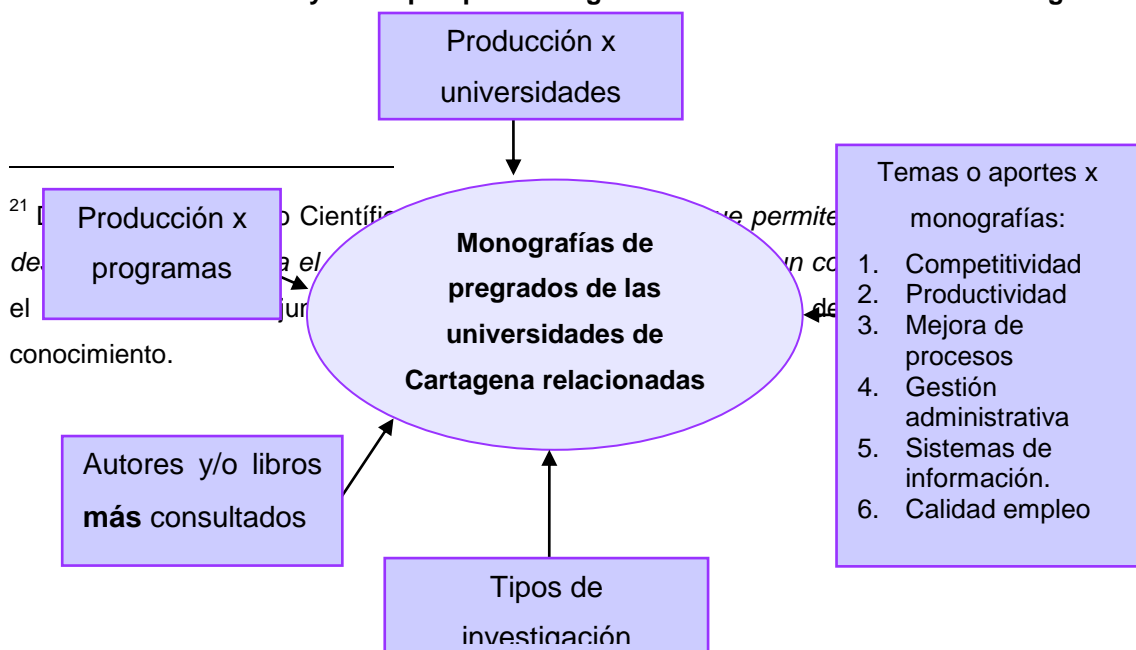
y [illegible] p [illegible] g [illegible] g

Producción x universidades

$^{21}$ D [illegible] o Científi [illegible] ue permite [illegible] de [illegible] a el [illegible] un co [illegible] el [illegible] jur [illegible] de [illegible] conocimiento.

Producción x programas

Monografías de pregrados de las universidades de Cartagena relacionadas

Temas o aportes x monografías:
1. Competitividad
2. Productividad
3. Mejora de procesos
4. Gestión administrativa
5. Sistemas de información.
6. Calidad empleo

Autores y/o libros **más** consultados

Tipos de investigación